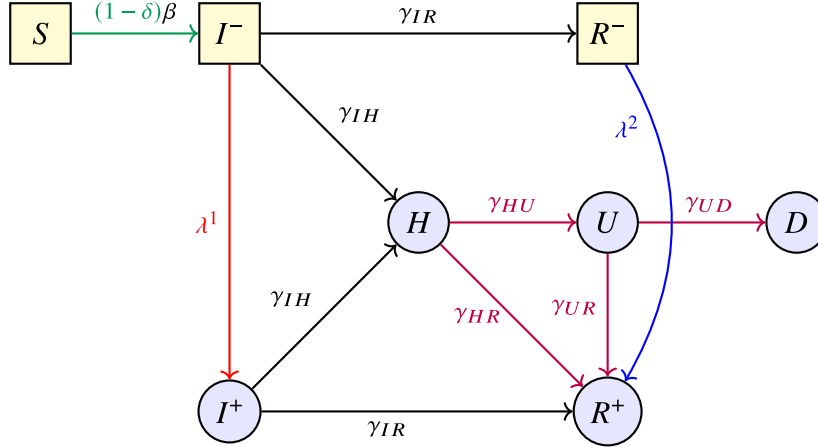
$S$

$(1-\delta)\beta$

$I^-$

$\gamma_{IR}$

$R^-$

$\gamma_{IH}$

$\lambda^2$

$\lambda^1$

$H$

$\gamma_{HU}$

$U$

$\gamma_{UD}$

$D$

$\gamma_{IH}$

$\gamma_{HR}$

$\gamma_{UR}$

$I^+$

$\gamma_{IR}$

$R^+$